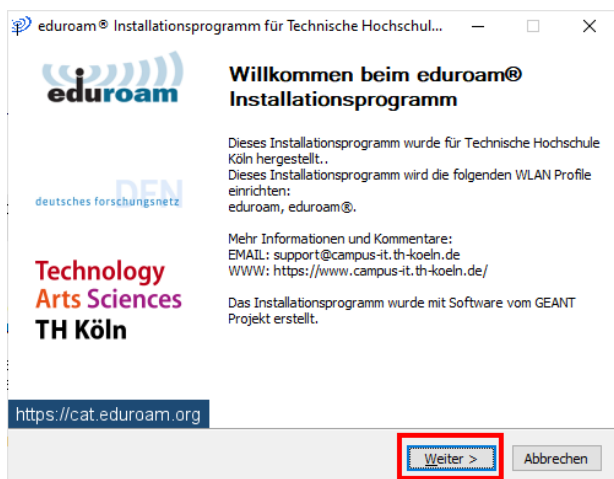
eduroam® Installationsprogramm für Technische Hochschul...

eduroam

DFN
deutsches forschungsnetz

Technology
Arts Sciences
TH Köln

https://cat.eduroam.org

Willkommen beim eduroam® Installationsprogramm

Dieses Installationsprogramm wurde für Technische Hochschule Köln hergestellt..
Dieses Installationsprogramm wird die folgenden WLAN Profile einrichten:
eduroam, eduroam®.

Mehr Informationen und Kommentare:
EMAIL: support@campus-it.th-koeln.de
WWW: https://www.campus-it.th-koeln.de/

Das Installationsprogramm wurde mit Software vom GEANT Projekt erstellt.

Weiter >
Abbrechen